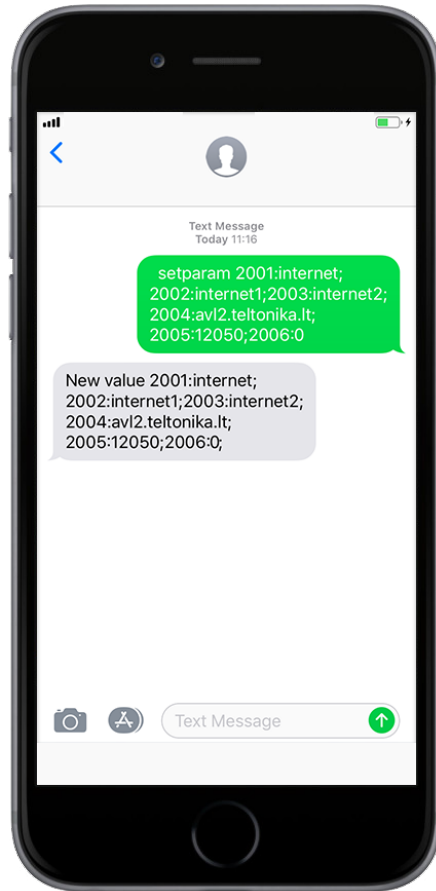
Text Message
Today 11:16

setparam 2001:internet; 2002:internet1;2003:internet2; 2004:avl2.teltonika.lt; 2005:12050;2006:0

New value 2001:internet; 2002:internet1;2003:internet2; 2004:avl2.teltonika.lt; 2005:12050;2006:0;

Text Message